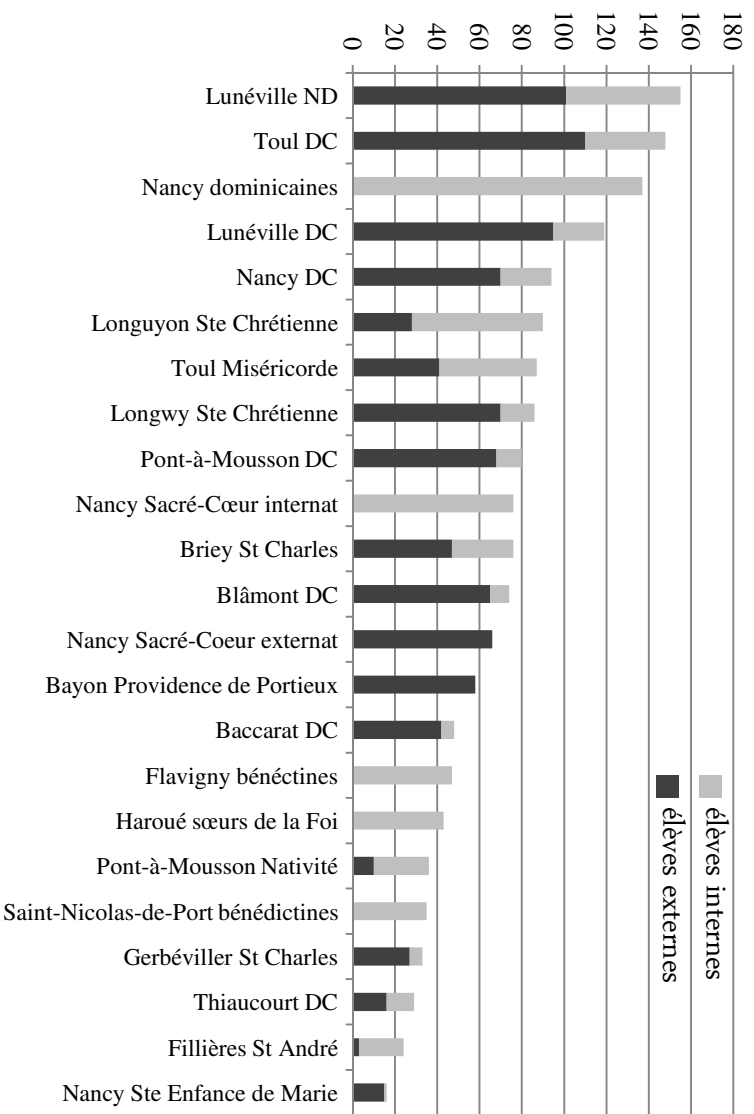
0
20
40
60
80
100
120
140
160
180

Lunéville ND
Toul DC
Nancy dominicaines
Lunéville DC
Nancy DC
Longuyon Ste Chrétienne
Toul Miséricorde
Longwy Ste Chrétienne
Pont-à-Mousson DC
Nancy Sacré-Cœur internat
Briey St Charles
Blâmont DC
Nancy Sacré-Coeur externat
Bayon Providence de Portieux
Baccarat DC
Flavigny bénéctines
Haroué sœurs de la Foi
Pont-à-Mousson Nativité
Saint-Nicolas-de-Port bénédictines
Gerbéviller St Charles
Thiaucourt DC
Fillières St André
Nancy Ste Enfance de Marie

élèves internes
élèves externes